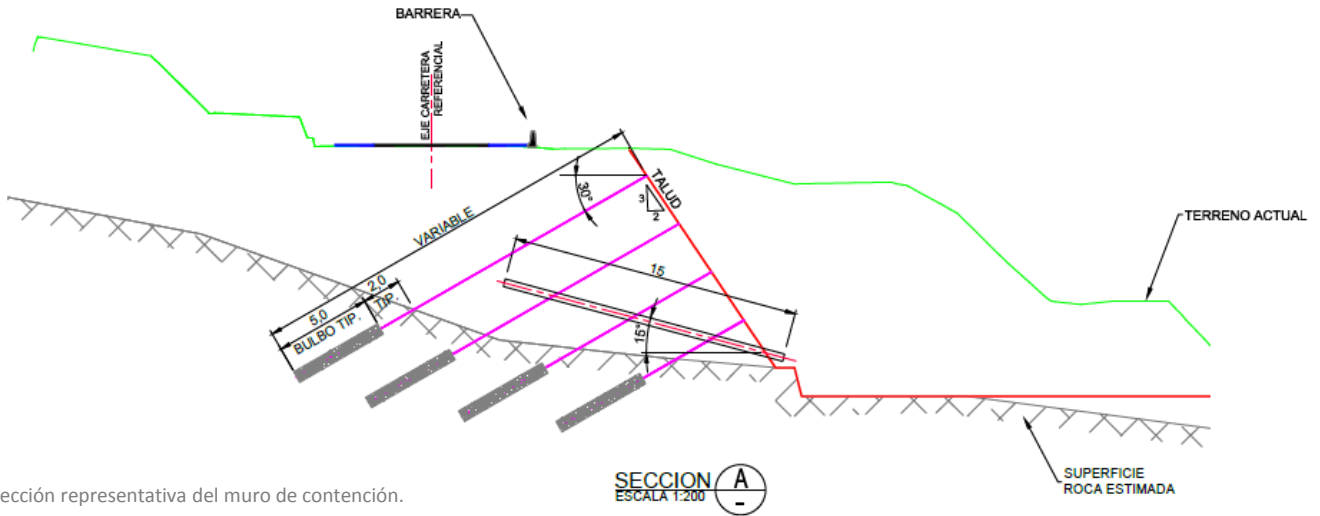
BARRERA

EJE CARRETERA REFERENCIAL

30°

TALUD

3
2

VARIABLE

TERRENO ACTUAL

15

5.0
BULBO TIP.

2.0
TIP.

15°

SECCION A
ESCALA 1:200

SUPERFICIE
ROCA ESTIMADA

ección representativa del muro de contención.